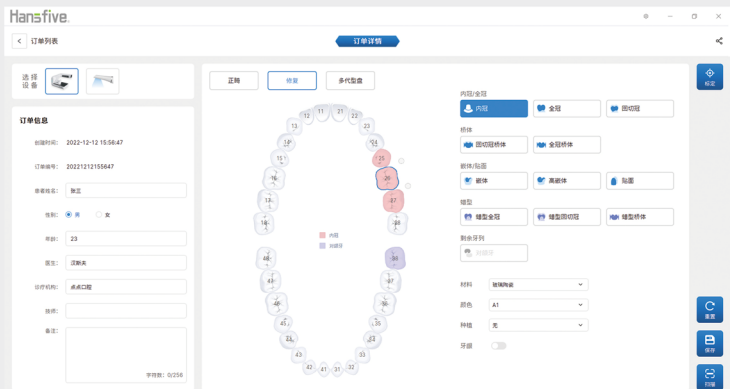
Hansfive.

订单列表

订单详情

选择设备

订单信息

创建时间: 2022-12-12 15:56:47

订单编号: 20221212155647

患者姓名: 张三

性别: 男 女

年龄: 23

医生: 汪斯夫

诊疗机构: 点点口腔

技师:

备注:

字符数: 0/256

正畸

修复

多代型盘

11 21 12 22 13 23 14 24 15 25 16 26 17 27 18 28 48 38 47 37 46 36 45 35 44 34 43 33 42 41 31 32

内冠

冠模压

内冠/全冠

内冠

全冠

图切冠

桥体

图切冠桥体

全冠桥体

嵌体/贴面

嵌体

高嵌体

贴面

蜡型

蜡型全冠

蜡型图切冠

蜡型桥体

剩余牙列

材料 玻璃陶瓷

颜色 A1

种植 无

牙龈

标定

重置

保存

扫描